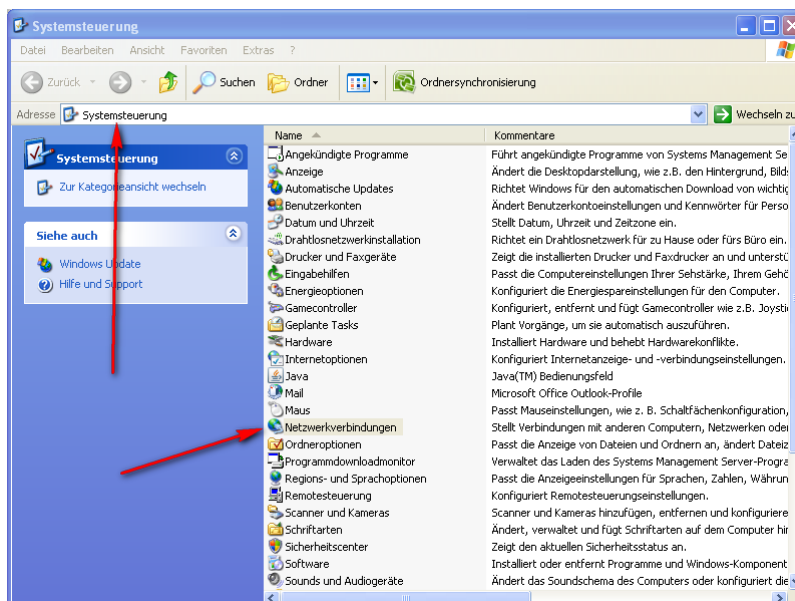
Systemsteuerung

Datei Bearbeiten Ansicht Favoriten Extras ?

Zurück Suchen Ordner Ordnersynchronisierung

Adresse Systemsteuerung Wechseln zu

Systemsteuerung

Zur Kategorieansicht wechseln

Siehe auch

Windows Update

Hilfe und Support

| Name | Kommentare |
|---|---|
| Angekündigte Programme | Führt angekündigte Programme von Systems Management Se |
| Anzeige | Ändert die Desktopdarstellung, wie z.B. den Hintergrund, Bilds |
| Automatische Updates | Richtet Windows für den automatischen Download von wichtig |
| Benutzerkonten | Ändert Benutzerkontoeinstellungen und Kennwörter für Perso |
| Datum und Uhrzeit | Stellt Datum, Uhrzeit und Zeitzone ein. |
| Drahtlosnetzwerkinstallation | Richtet ein Drahtlosnetzwerk für zu Hause oder fürs Büro ein. |
| Drucker und Faxgeräte | Zeigt die installierten Drucker und Faxdrucker an und unterst |
| Eingabehilfen | Passt die Computereinstellungen Ihrer Sehstärke, Ihrem Gehö |
| Energieoptionen | Konfiguriert die Energiespareinstellungen für den Computer. |
| Gamecontroller | Konfiguriert, entfernt und fügt Gamecontroller wie z.B. Joysti |
| Geplante Tasks | Plant Vorgänge, um sie automatisch auszuführen. |
| Hardware | Installiert Hardware und behebt Hardwarekonflikte. |
| Internetoptionen | Konfiguriert Internetanzeige- und -verbindungseinstellungen. |
| Java | Java(TM) Bedienungsfeld |
| Mail | Microsoft Office Outlook-Profile |
| Maus | Passt Mauseinstellungen, wie z. B. Schaltflächenkonfiguration, |
| Netzwerkverbindungen | Stellt Verbindungen mit anderen Computern, Netzwerken oder |
| Ordneroptionen | Passt die Anzeige von Dateien und Ordnern an, ändert Dateiz |
| Programmdownloadmonitor | Verwaltet das Laden des Systems Management Server-Progra |
| Regions- und Sprachoptionen | Passt die Anzeigeeinstellungen für Sprachen, Zahlen, Währun |
| Remotesteuerung | Konfiguriert Remotesteuerungseinstellungen. |
| Scanner und Kameras | Scanner und Kameras hinzufügen, entfernen und konfiguriere |
| Schriftarten | Ändert, verwaltet und fügt Schriftarten auf dem Computer hin |
| Sicherheitscenter | Zeigt den aktuellen Sicherheitsstatus an. |
| Software | Installiert oder entfernt Programme und Windows-Komponent |
| Sounds und Audiogeräte | Ändert das Soundschema des Computers oder konfiguriert die |